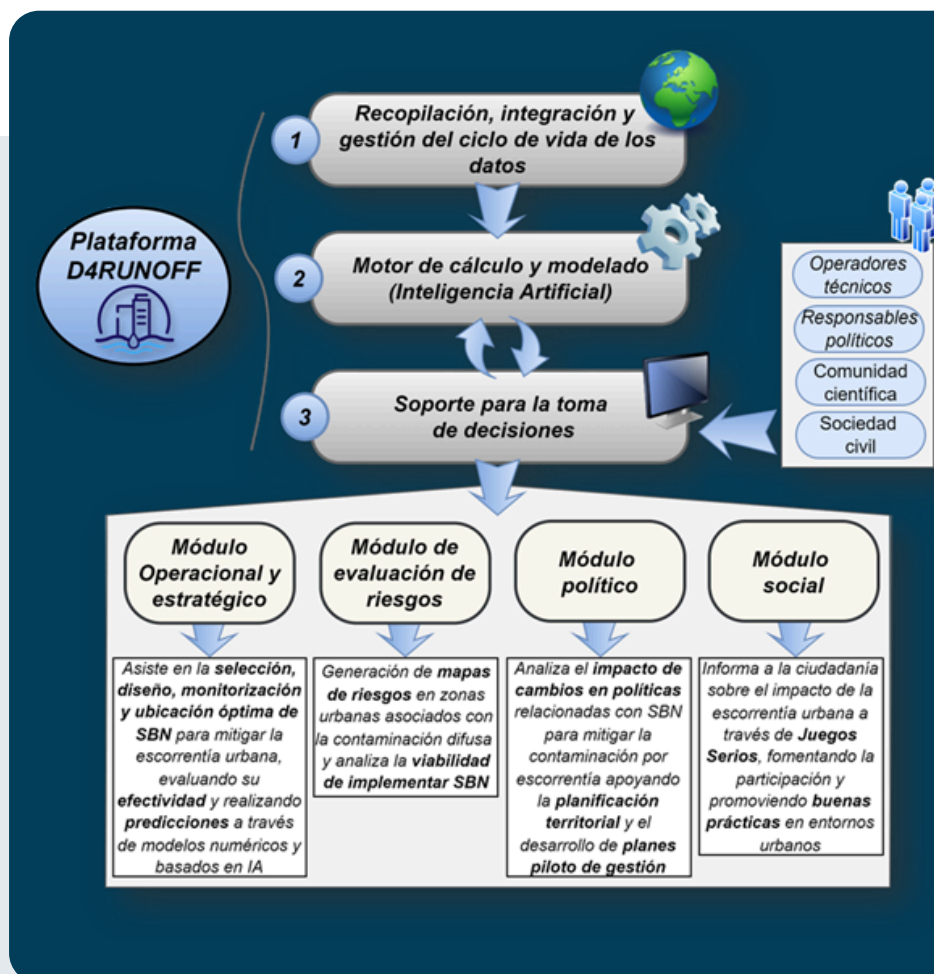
Plataforma D4RUNOFF

1 Recopilación, integración y gestión del ciclo de vida de los datos

2 Motor de cálculo y modelado (Inteligencia Artificial)

3 Soporte para la toma de decisiones

Operadores técnicos

Responsables políticos

Comunidad científica

Sociedad civil

Módulo Operacional y estratégico

Asiste en la selección, diseño, monitorización y ubicación óptima de SBN para mitigar la escorrentía urbana, evaluando su efectividad y realizando predicciones a través de modelos numéricos y basados en IA

Módulo de evaluación de riesgos

Generación de mapas de riesgos en zonas urbanas asociados con la contaminación difusa y analiza la viabilidad de implementar SBN

Módulo político

Analiza el impacto de cambios en políticas relacionadas con SBN para mitigar la contaminación por escorrentía apoyando la planificación territorial y el desarrollo de planes piloto de gestión

Módulo social

Informa a la ciudadanía sobre el impacto de la escorrentía urbana a través de Juegos Serios, fomentando la participación y promoviendo buenas prácticas en entornos urbanos